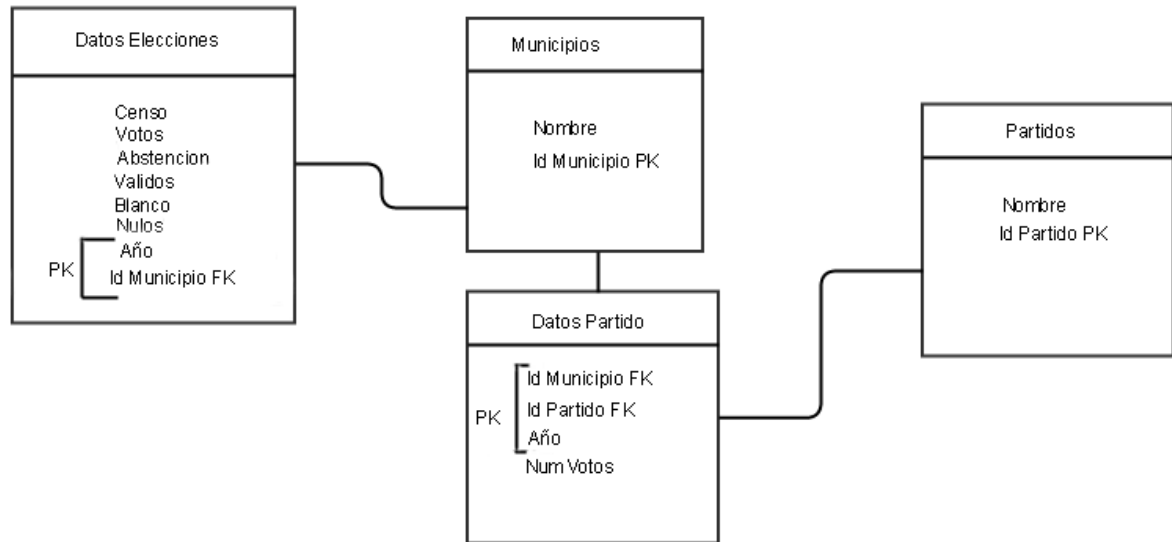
Datos Elecciones

Censo
Votos
Abstencion
Validos
Blanco
Nulos
PK
Año
Id Municipio FK

Municipios

Nombre
Id Municipio PK

Partidos

Nombre
Id Partido PK

Datos Partido

PK
Id Municipio FK
Id Partido FK
Año
Num Votos